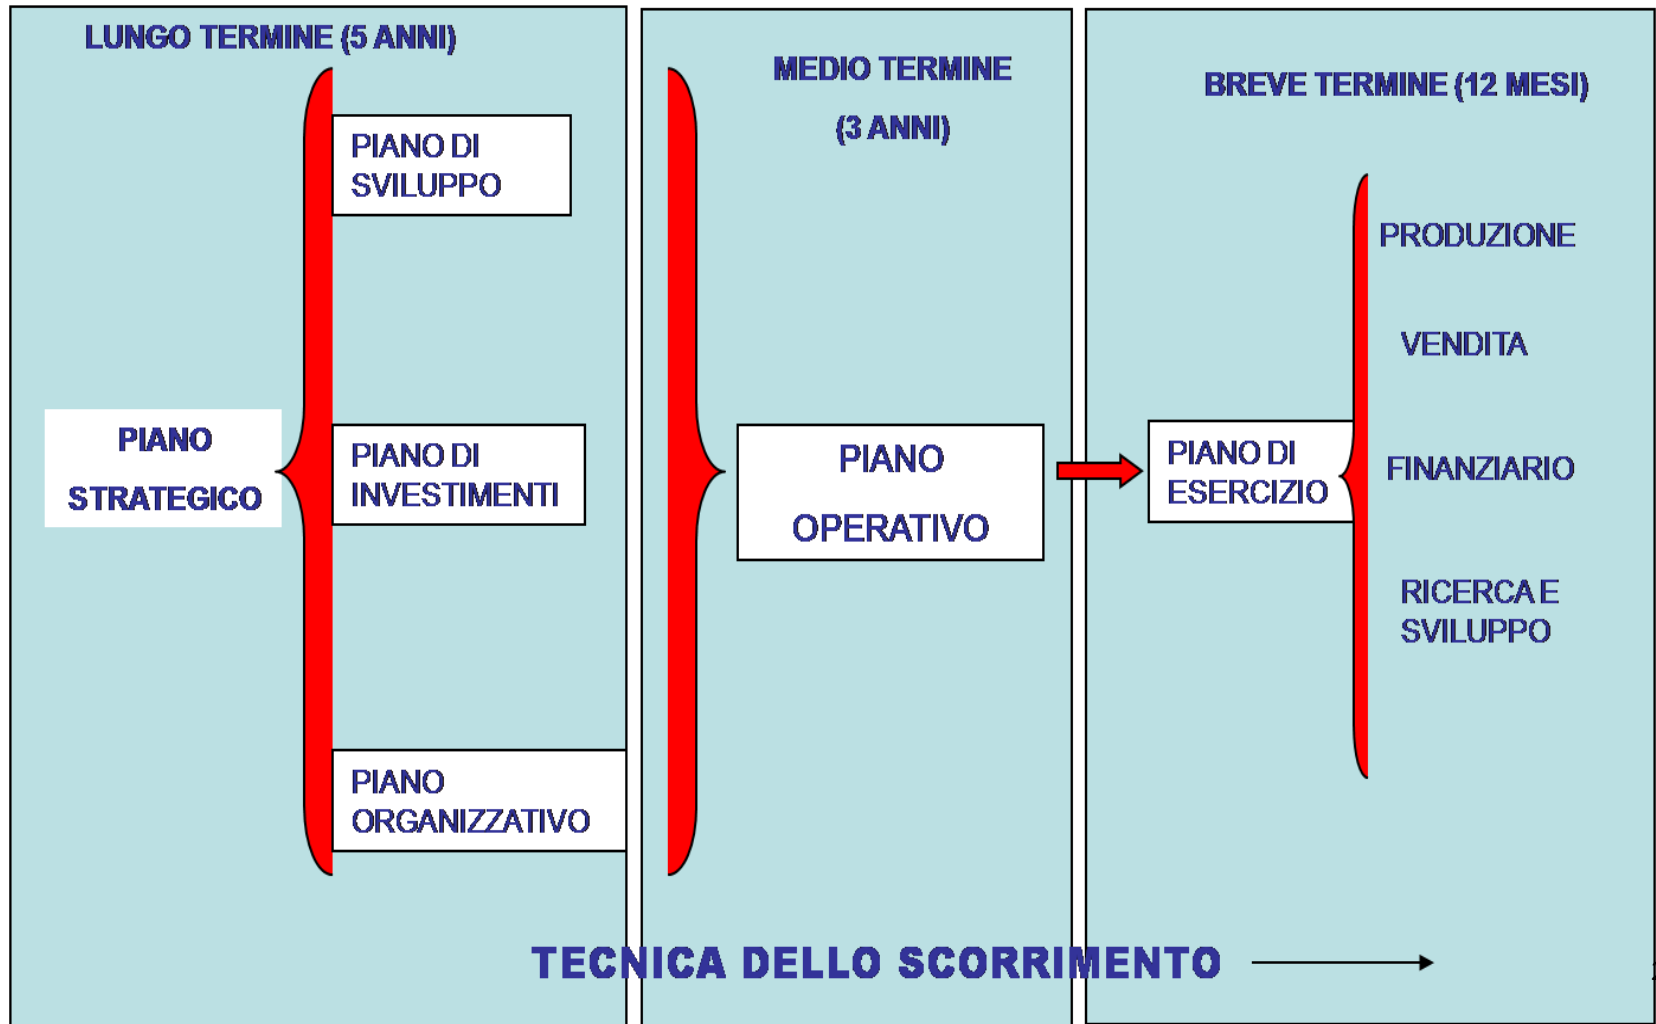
LUNGO TERMINE (5 ANNI)

PIANO STRATEGICO

PIANO DI SVILUPPO

PIANO DI INVESTIMENTI

PIANO ORGANIZZATIVO

MEDIO TERMINE

(3 ANNI)

PIANO OPERATIVO

BREVE TERMINE (12 MESI)

PIANO DI ESERCIZIO

PRODUZIONE

VENDITA

FINANZIARIO

RICERCA E SVILUPPO

TECNICA DELLO SCORRIMENTO